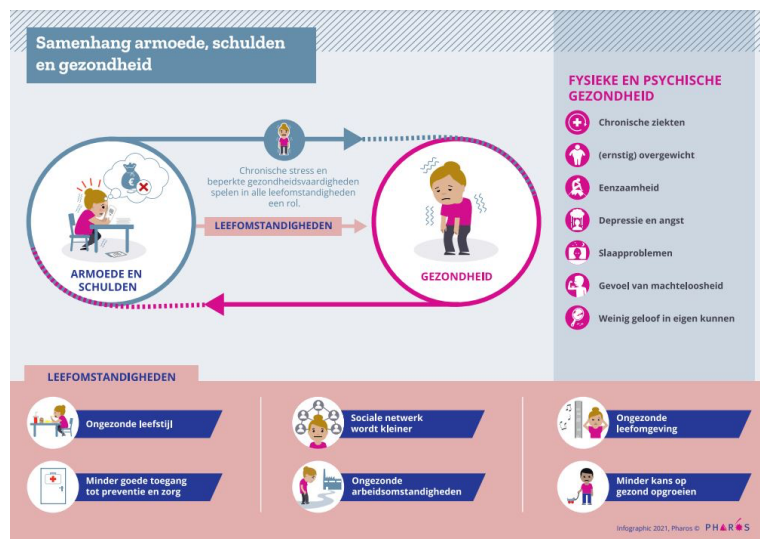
Samenhang armoede, schulden en gezondheid

Chronische stress en beperkte gezondheidsvaardigheden spelen in alle leefomstandigheden een rol.

LEEFOMSTANDIGHEDEN

ARMOEDE EN SCHULDEN

GEZONDHEID

FYSIEKE EN PSYCHISCHE GEZONDHEID

Chronische ziekten

(ernstig) overgewicht

Eenzaamheid

Depressie en angst

Slaapproblemen

Gevoel van machteloosheid

Weinig geloof in eigen kunnen

LEEFOMSTANDIGHEDEN

Ongezonde leefstijl

Minder goede toegang tot preventie en zorg

Sociale netwerk wordt kleiner

Ongezonde arbeidsomstandigheden

Ongezonde leefomgeving

Minder kans op gezond opgroeien

Infographic 2021, Pharos ©

PHAROS